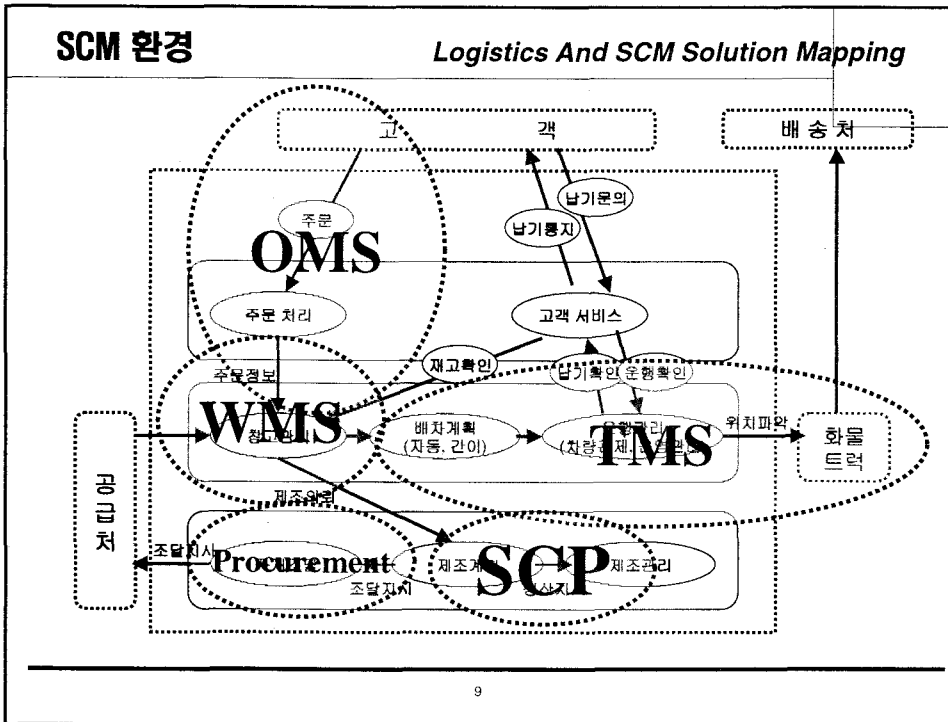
SCM 환경

Logistics And SCM Solution Mapping

고 객

배 송 처

주문

납기문의

납기통지

OMS

주문 처리

고객 서비스

재고확인

주문정보

납기확인

운행확인

WMS

재고관리

배차계획 (자동, 간이)

운행관리 (차량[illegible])

TMS

위치파악

화물 트럭

공급처

제조의뢰

조달지시

Procurement

조달지시

제조계획

SCP

생산지시

제조관리

9